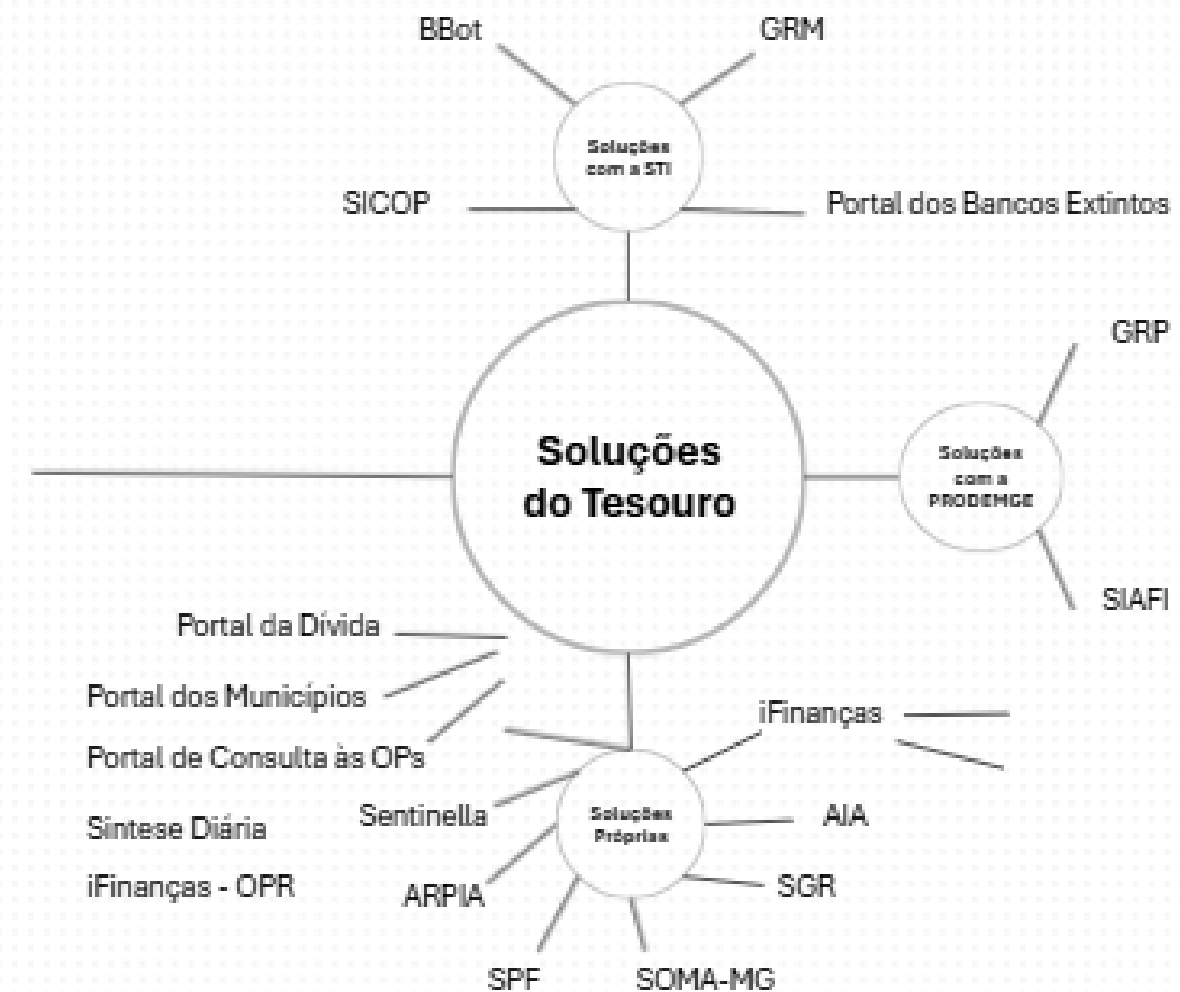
BBot

GRM

Soluções com a STI

SICOP

Portal dos Bancos Extintos

GRP

Soluções do Tesouro

Soluções com a PRODEMGE

SIAFI

Portal da Dívida

Portal dos Municípios

Portal de Consulta às OPs

iFinanças

Sentinella

Soluções Próprias

AIA

Sintese Diária

iFinanças - OPR

ARPIA

SGR

SPF

SOMA-MG